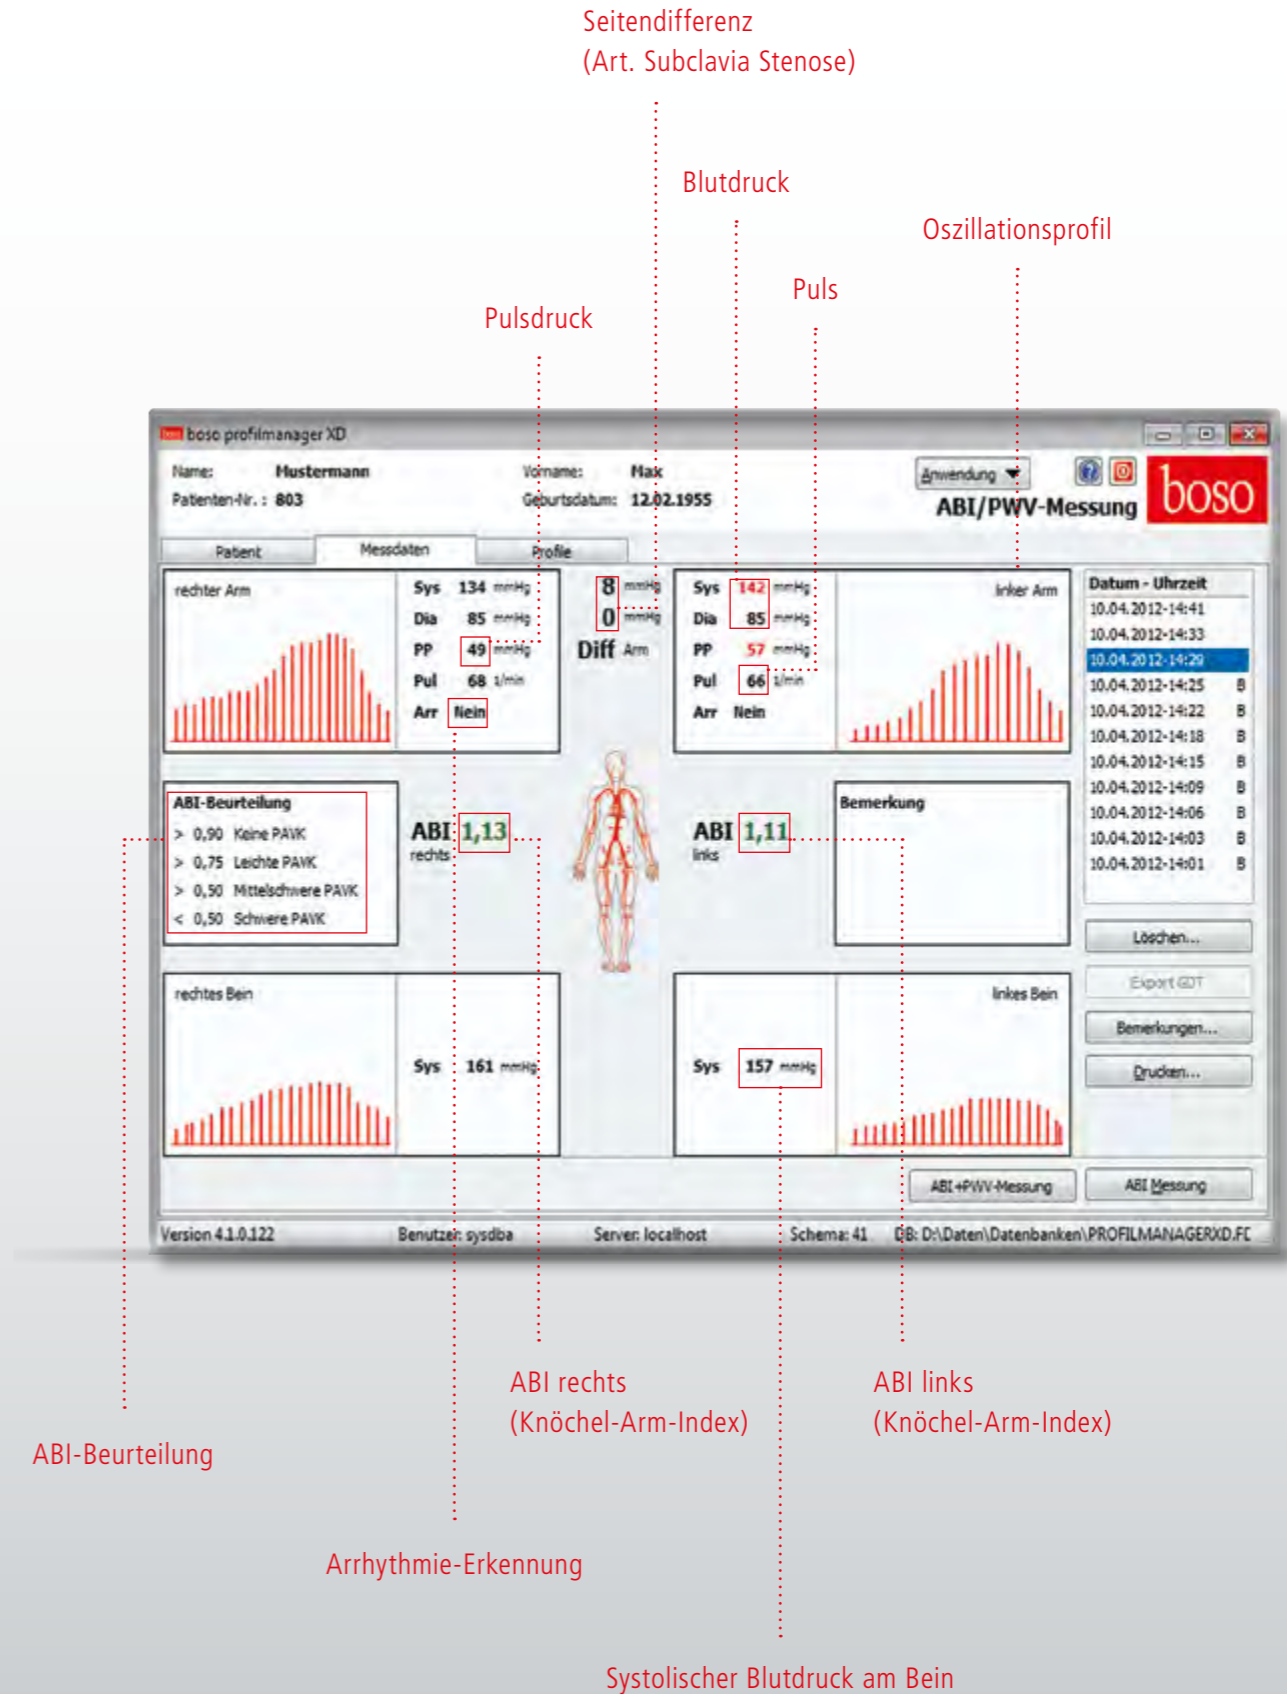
Seitendifferenz
(Art. Subclavia Stenose)

Blutdruck

Oszillationsprofil

Puls

Pulsdruck

boso profilmanager XD

Name: Mustermann
Patienten-Nr.: 803
Vorname: Max
Geburtsdatum: 12.02.1955

Anwendung

ABI/PWV-Messung

boso

Patient | Messdaten | Profile

rechter Arm
Sys 134 mmHg
Dia 85 mmHg
PP 49 mmHg
Pul 68 1/min
Arr Nein

8 mmHg
0 mmHg
Diff Arm

Sys 142 mmHg
Dia 85 mmHg
PP 57 mmHg
Pul 66 1/min
Arr Nein
linker Arm

| Datum - Uhrzeit | |
|---|---|
| 10.04.2012-14:41 | |
| 10.04.2012-14:33 | |
| 10.04.2012-14:29 | |
| 10.04.2012-14:25 | B |
| 10.04.2012-14:22 | B |
| 10.04.2012-14:18 | B |
| 10.04.2012-14:15 | B |
| 10.04.2012-14:09 | B |
| 10.04.2012-14:06 | B |
| 10.04.2012-14:03 | B |
| 10.04.2012-14:01 | B |

ABI-Beurteilung
> 0,90 Keine PAVK
> 0,75 Leichte PAVK
> 0,50 Mittelschwere PAVK
< 0,50 Schwere PAVK

ABI 1,13
rechts

ABI 1,11
links

Bemerkung

Löschen...
Export GDT
Bemerkungen...
Drucken...

rechtes Bein
Sys 161 mmHg

linkes Bein
Sys 157 mmHg

ABI+PWV-Messung
ABI Messung

Version 4.1.0.122 Benutzer: sysdba Server: localhost Schema: 41 DB: D:\Daten\Datenbanken\PROFILMANAGERXD.FD

ABI rechts
(Knöchel-Arm-Index)

ABI links
(Knöchel-Arm-Index)

ABI-Beurteilung

Arrhythmie-Erkennung

Systolischer Blutdruck am Bein